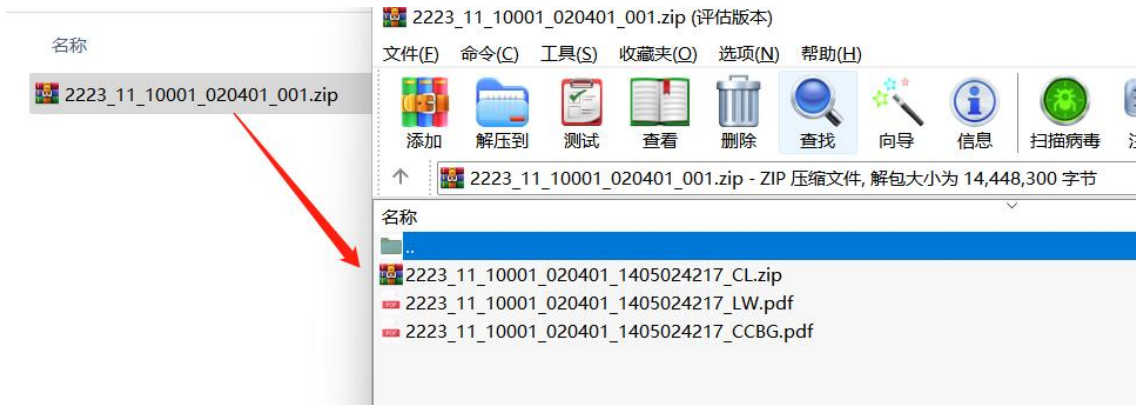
名称

2223_11_10001_020401_001.zip

2223_11_10001_020401_001.zip (评估版本)

文件(F) 命令(C) 工具(S) 收藏夹(O) 选项(N) 帮助(H)

添加 解压到 测试 查看 删除 查找 向导 信息 扫描病毒 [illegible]

2223_11_10001_020401_001.zip - ZIP 压缩文件, 解包大小为 14,448,300 字节

名称

..

2223_11_10001_020401_1405024217_CL.zip

2223_11_10001_020401_1405024217_LW.pdf

2223_11_10001_020401_1405024217_CCBG.pdf